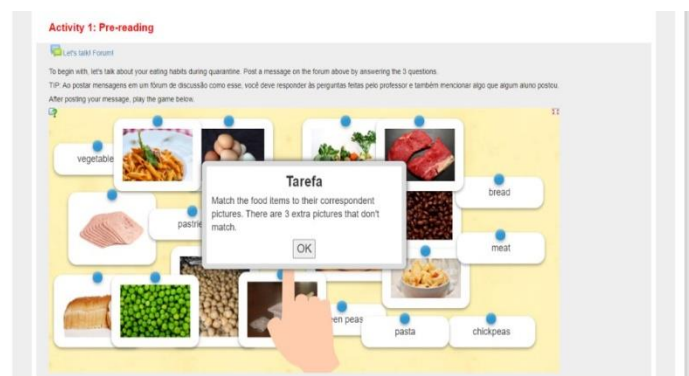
Activity 1: Pre-reading

Let's talk! Forum!

To begin with, let's talk about your eating habits during quarantine. Post a message on the forum above by answering the 3 questions.

TIP: Ao postar mensagens em um fórum de discussão como esse, você deve responder às perguntas feitas pelo professor e também mencionar algo que algum aluno postou.

After posting your message, play the game below.

vegetable

bread

pastrie

meat

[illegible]en peas

pasta

chickpeas

Tarefa

Match the food items to their correspondent pictures. There are 3 extra pictures that don't match.

OK